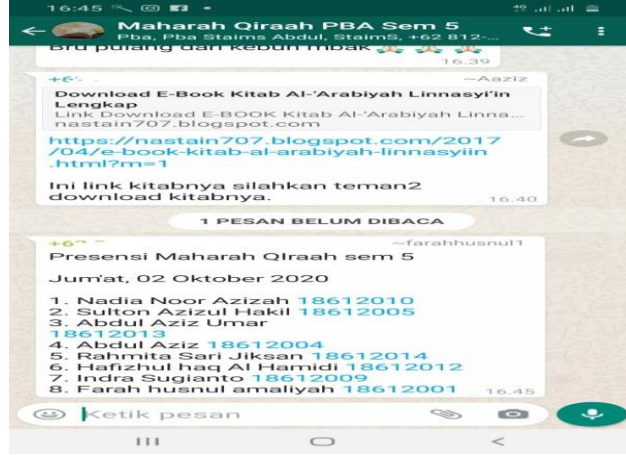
16:45

Maharah Qiraah PBA Sem 5
Pba, Pba Staims Abdul, StaimS, +62 812-...

Bru pulang dari kebun mbak

16.39

+6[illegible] ~Aaziz

Download E-Book Kitab Al-'Arabiyah Linnasyi'in Lengkap
Link Download E-BOOK Kitab Al-'Arabiyah Linna...
nastain707.blogspot.com

https://nastain707.blogspot.com/2017/04/e-book-kitab-al-arabiyah-linnasyiin.html?m=1

Ini link kitabnya silahkan teman2 download kitabnya.

16.40

1 PESAN BELUM DIBACA

+6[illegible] ~farahhusnul1

Presensi Maharah QIraah sem 5

Jum'at, 02 Oktober 2020

1. Nadia Noor Azizah 18612010
2. Sulton Azizul Hakil 18612005
3. Abdul Aziz Umar 18612013
4. Abdul Aziz 18612004
5. Rahmita Sari Jiksan 18612014
6. Hafizhul haq Al Hamidi 18612012
7. Indra Sugianto 18612009
8. Farah husnul amaliyah 18612001

16.45

Ketik pesan